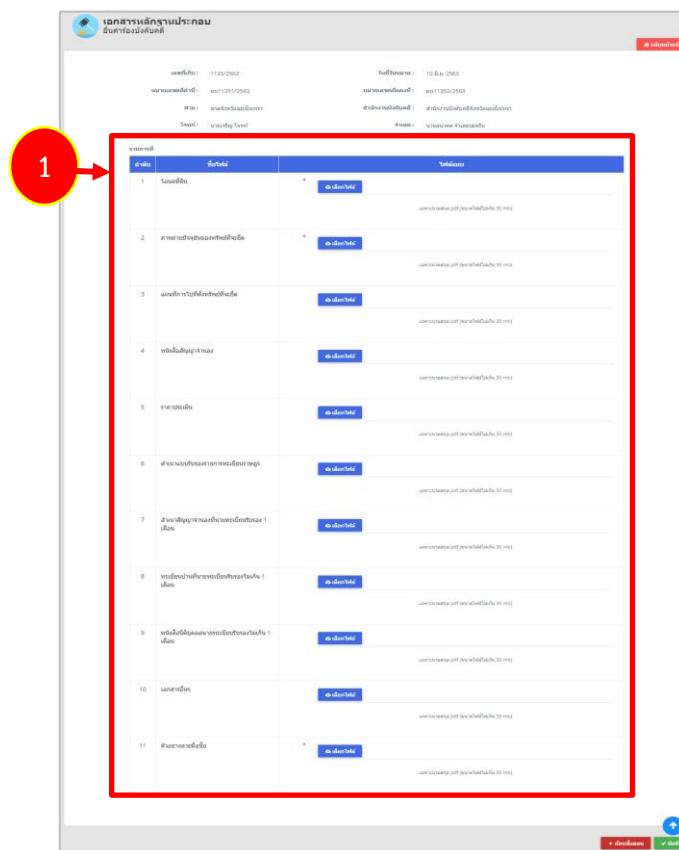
เอกสารหลักฐานประกอบ
ยื่นคำร้องบังคับคดี

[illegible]

เลขที่รับ : 1135/2563
วันที่รับหมาย : 10 มิ.ย. 2563
หมายเลขคดีดำที่ : ผบ/1251/2563
หมายเลขคดีแดงที่ : ผบ/1352/2563
ศาล : ศาลจังหวัดฉะเชิงเทรา
สำนักงานบังคับคดี : สำนักงานบังคับคดีจังหวัดฉะเชิงเทรา
โจทก์ : นายเจริญ โรจน์
จำเลย : นายเอกพล จำนงทรัพย์

1

รายการที่

| ลำดับ | ชื่อไฟล์ | ไฟล์แนบ |
|---|---|---|
| 1 | โฉนดที่ดิน | * เลือกไฟล์ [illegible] |
| 2 | ตารางปัจจุบันของทรัพย์ที่จะยึด | * เลือกไฟล์ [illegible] |
| 3 | แผนที่การไปที่ตั้งทรัพย์ที่จะยึด | เลือกไฟล์ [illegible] |
| 4 | หนังสือสัญญาจำนอง | เลือกไฟล์ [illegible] |
| 5 | ราคาประเมิน | เลือกไฟล์ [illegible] |
| 6 | สำเนาแบบรับรองรายการทะเบียนราษฎร | เลือกไฟล์ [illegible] |
| 7 | สำเนาสัญญาจำนองที่นายทะเบียนรับรอง 1 เดือน | เลือกไฟล์ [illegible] |
| 8 | ทะเบียนบ้านที่นายทะเบียนรับรองไม่เกิน 1 เดือน | เลือกไฟล์ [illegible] |
| 9 | หนังสือนิติบุคคลอาคารชุดรับรองไม่เกิน 1 เดือน | เลือกไฟล์ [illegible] |
| 10 | เอกสารอื่นๆ | เลือกไฟล์ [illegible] |
| 11 | ตัวอย่างลายมือชื่อ | * เลือกไฟล์ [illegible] |

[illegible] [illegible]